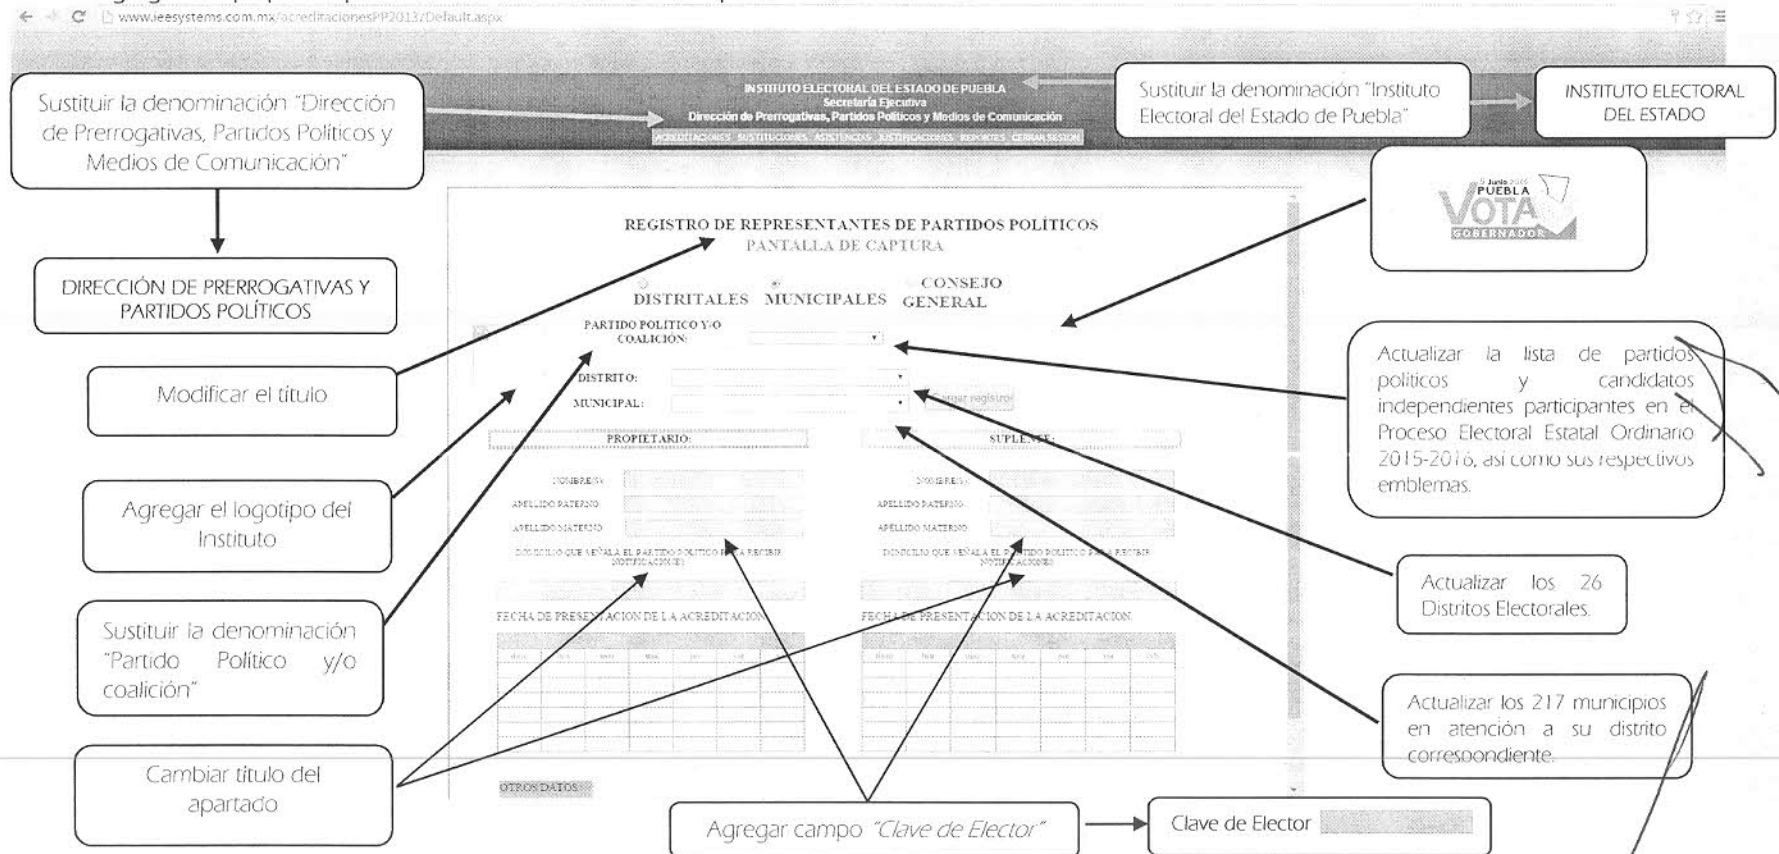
www.ieesystems.com.mx/acreditacionesPP2013/Default.aspx

Sustituir la denominación "Dirección de Prerrogativas, Partidos Políticos y Medios de Comunicación"

INSTITUTO ELECTORAL DEL ESTADO DE PUEBLA
Secretaría Ejecutiva
Dirección de Prerrogativas, Partidos Políticos y Medios de Comunicación

ACREDITACIONES SUSTITUCIONES ASISTENCIAS JUSTIFICACIONES REPORTES CERRAR SESION

Sustituir la denominación "Instituto Electoral del Estado de Puebla"

INSTITUTO ELECTORAL DEL ESTADO

5 Junio 2016 PUEBLA VOTA GOBERNADOR

DIRECCIÓN DE PRERROGATIVAS Y PARTIDOS POLÍTICOS

REGISTRO DE REPRESENTANTES DE PARTIDOS POLÍTICOS
PANTALLA DE CAPTURA

DISTRITALES MUNICIPALES CONSEJO GENERAL

PARTIDO POLITICO Y/O COALICION:

DISTRITO:

MUNICIPAL:

Cargar registro

PROPIETARIO:

SUPLENTE:

NOMBRE(S):
APELLIDO PATERNO:
APELLIDO MATERNO:
DOMICILIO QUE SEÑALA EL PARTIDO POLITICO PARA RECIBIR NOTIFICACIONES:

FECHA DE PRESENTACION DE LA ACREDITACION

OTROS DATOS

Modificar el título

Agregar el logotipo del Instituto

Sustituir la denominación "Partido Político y/o coalición"

Cambiar título del apartado

Agregar campo "Clave de Elector"

Clave de Elector

Actualizar la lista de partidos políticos y candidatos independientes participantes en el Proceso Electoral Estatal Ordinario 2015-2016, así como sus respectivos emblemas.

Actualizar los 26 Distritos Electorales.

Actualizar los 217 municipios en atención a su distrito correspondiente.